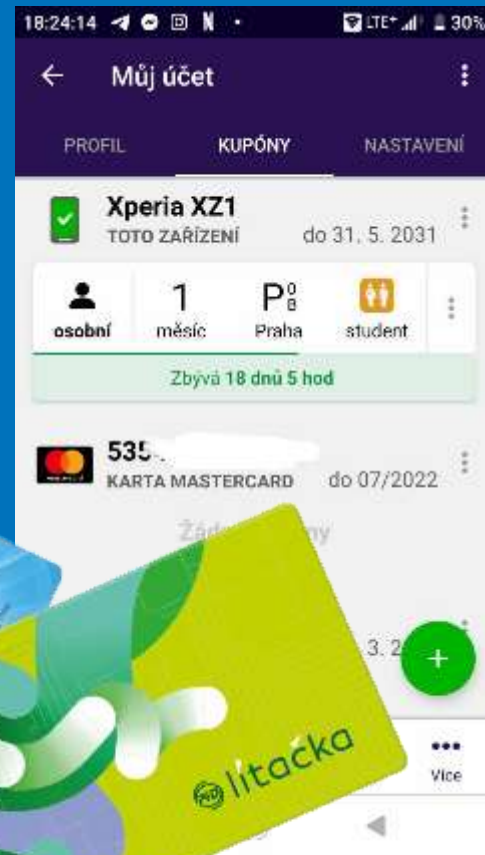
18:24:14 LTE+ 30%

←  Můj účet

PROFIL  KUPÓNY  NASTAVENÍ

Xperia XZ1
TOTO ZAŘÍZENÍ  do 31. 5. 2031

osobní  1 měsíc  P0 B Praha  student

Zbývá 18 dnů 5 hod

535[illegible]
KARTA MASTERCARD  do 07/2022

Žád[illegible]ny

3. 2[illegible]

+

Více

lítačka